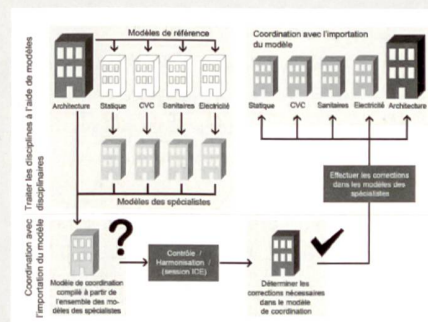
Traiter les disciplines à l'aide de modèles disciplinaires

Coordination avec l'importation du modèle

Modèles de référence

Architecture

Statique

CVC

Sanitaires

Electricité

Modèles des spécialistes

Coordination avec l'importation du modèle

Statique

CVC

Sanitaires

Electricité

Architecture

Effectuer les corrections dans les modèles des spécialistes

?

Modèle de coordination compilé à partir de l'ensemble des modèles des spécialistes

Contrôle / Harmonisation / (session ICE)

Déterminer les corrections nécessaires dans le modèle de coordination